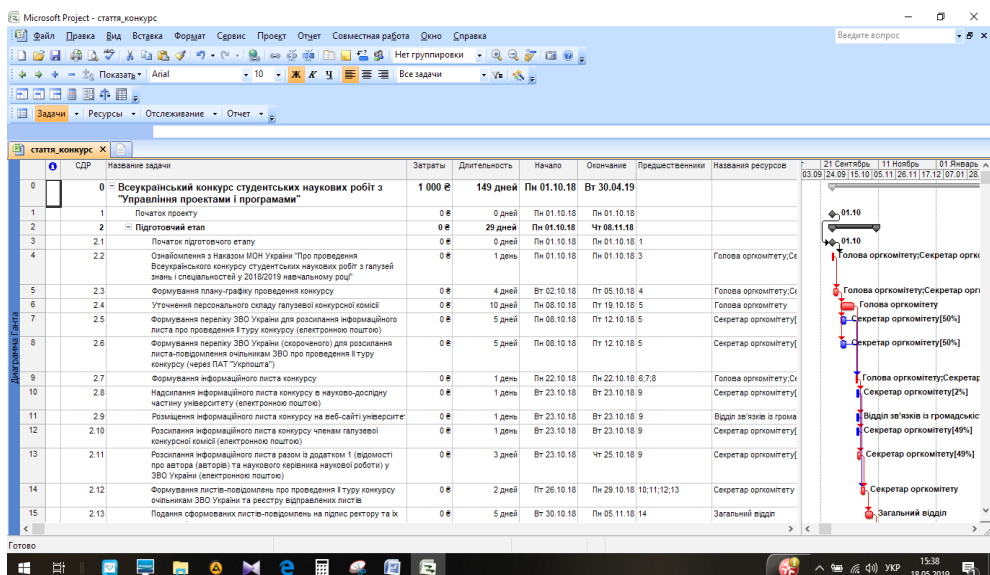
Microsoft Project - стаття_конкурс

Файл Правка Вид Вставка Формат Сервис Проект Отчет Совместная работа Окно Справка

Введите вопрос

Нет группировки

Показать Arial 10 Ж К Ч Все задачи

Задачи Ресурсы Отслеживание Отчет

стаття_конкурс

Диаграмма Ганта

| | СДР | Название задачи | Затраты | Длительность | Начало | Окончание | Предшественники | Названия ресурсов |
|---|---|---|---|---|---|---|---|---|
| 0 | 0 | Всеукраїнський конкурс студентських наукових робіт з "Управління проектами і програмами" | 1 000 ₴ | 149 дней | Пн 01.10.18 | Вт 30.04.19 | | |
| 1 | 1 | Початок проекту | 0 ₴ | 0 дней | Пн 01.10.18 | Пн 01.10.18 | | |
| 2 | 2 | Підготовчий етап | 0 ₴ | 29 дней | Пн 01.10.18 | Чт 08.11.18 | | |
| 3 | 2.1 | Початок підготовчого етапу | 0 ₴ | 0 дней | Пн 01.10.18 | Пн 01.10.18 | 1 | |
| 4 | 2.2 | Ознайомлення з Наказом МОН України "Про проведення Всеукраїнського конкурсу студентських наукових робіт з галузей знань і спеціальностей у 2018/2019 навчальному році" | 0 ₴ | 1 день | Пн 01.10.18 | Пн 01.10.18 | 3 | Голова оргкомітету;Се |
| 5 | 2.3 | Формування плану-графіку проведення конкурсу | 0 ₴ | 4 дней | Вт 02.10.18 | Пт 05.10.18 | 4 | Голова оргкомітету;Се |
| 6 | 2.4 | Уточнення персонального складу галузевої конкурсної комісії | 0 ₴ | 10 дней | Пн 08.10.18 | Пт 19.10.18 | 5 | Голова оргкомітету |
| 7 | 2.5 | Формування переліку ЗВО України для розсилання інформаційного листа про проведення ІІ туру конкурсу (електронною поштою) | 0 ₴ | 5 дней | Пн 08.10.18 | Пт 12.10.18 | 5 | Секретар оргкомітету[ |
| 8 | 2.6 | Формування переліку ЗВО України (скороченого) для розсилання листа-повідомлення очільникам ЗВО про проведення ІІ туру конкурсу (через ПАТ "Укрпошта") | 0 ₴ | 5 дней | Пн 08.10.18 | Пт 12.10.18 | 5 | Секретар оргкомітету[ |
| 9 | 2.7 | Формування інформаційного листа конкурсу | 0 ₴ | 1 день | Пн 22.10.18 | Пн 22.10.18 | 6;7;8 | Голова оргкомітету;Се |
| 10 | 2.8 | Надсилання інформаційного листа конкурсу в науково-дослідну частину університету (електронною поштою) | 0 ₴ | 1 день | Вт 23.10.18 | Вт 23.10.18 | 9 | Секретар оргкомітету[ |
| 11 | 2.9 | Розміщення інформаційного листа конкурсу на веб-сайті університе | 0 ₴ | 1 день | Вт 23.10.18 | Вт 23.10.18 | 9 | Відділ зв'язків із грома |
| 12 | 2.10 | Розсилання інформаційного листа конкурсу членам галузевої конкурсної комісії (електронною поштою) | 0 ₴ | 1 день | Вт 23.10.18 | Вт 23.10.18 | 9 | Секретар оргкомітету[ |
| 13 | 2.11 | Розсилання інформаційного листа разом із додатком 1 (відомості про автора (авторів) та наукового керівника наукової роботи) у ЗВО України (електронною поштою) | 0 ₴ | 3 дней | Вт 23.10.18 | Чт 25.10.18 | 9 | Секретар оргкомітету[ |
| 14 | 2.12 | Формування листів-повідомлень про проведення ІІ туру конкурсу очільникам ЗВО України та реєстру відправлених листів | 0 ₴ | 2 дней | Пт 26.10.18 | Пн 29.10.18 | 10;11;12;13 | Секретар оргкомітету |
| 15 | 2.13 | Подання сформованих листів-повідомлень на підпис ректору та їх | 0 ₴ | 5 дней | Вт 30.10.18 | Пн 05.11.18 | 14 | Загальний відділ |

21 Сентябрь | 11 Ноябрь | 01 Январь
03.09 24.09 15.10 05.11 26.11 17.12 07.01 28.

01.10
01.10
Голова оргкомітету;Секретар оргк
Голова оргкомітету;Секретар орг
Голова оргкомітету
Секретар оргкомітету[50%]
Секретар оргкомітету[50%]
Голова оргкомітету;Секретар
Секретар оргкомітету[2%]
Відділ зв'язків із громадськіс
Секретар оргкомітету[49%]
Секретар оргкомітету[49%]
Секретар оргкомітету
Загальний відділ

Готово

УКР 15:38 18.05.2019